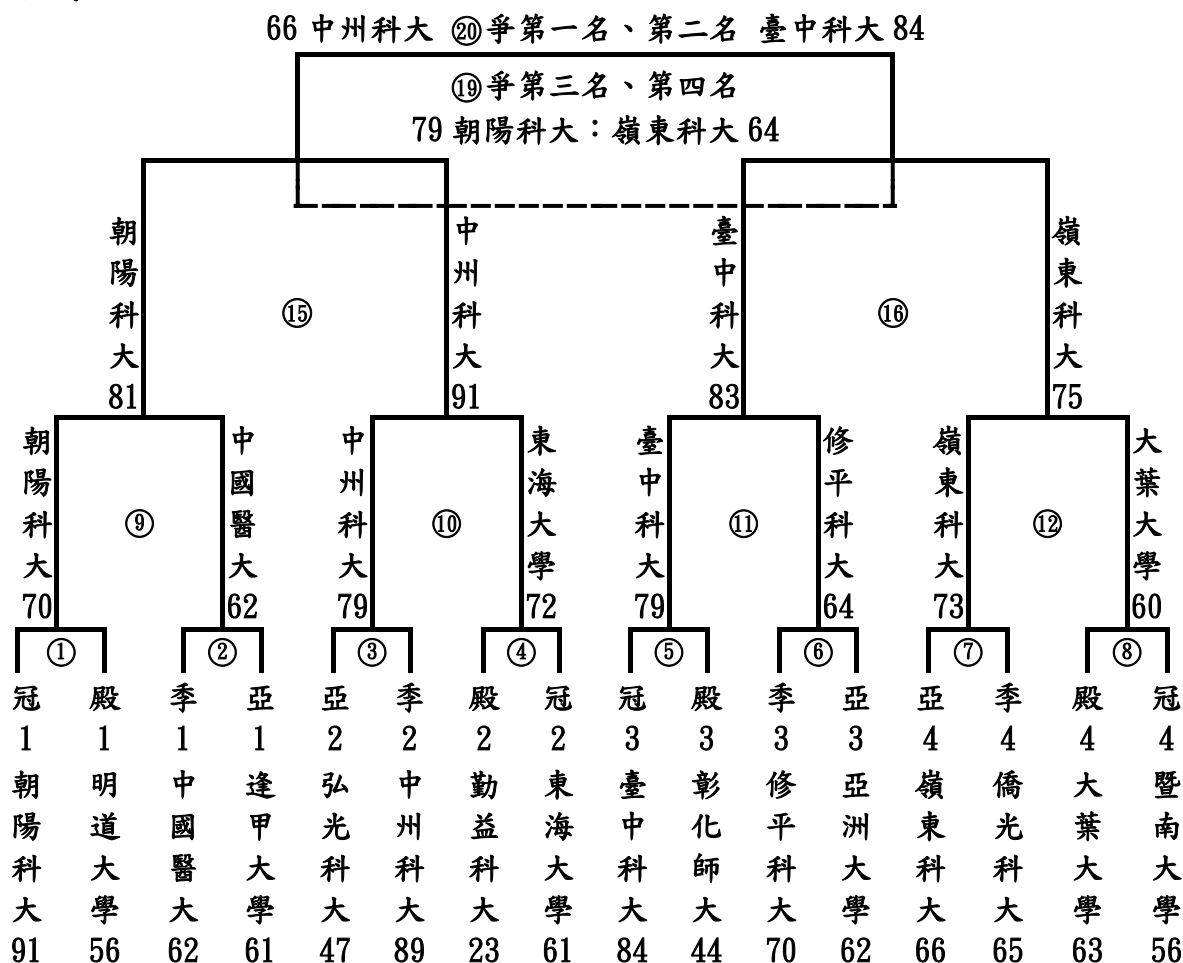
66 中州科大 ⑳爭第一名、第二名 臺中科大 84

⑲爭第三名、第四名
79 朝陽科大：嶺東科大 64

朝陽科大 81 ⑮ 中州科大 91
臺中科大 83 ⑯ 嶺東科大 75

朝陽科大 70 ⑨ 中國醫大 62
中州科大 79 ⑩ 東海大學 72
臺中科大 79 ⑪ 修平科大 64
嶺東科大 73 ⑫ 大葉大學 60

①
冠1 朝陽科大 91
殿1 明道大學 56

②
季1 中國醫大 62
亞1 逢甲大學 61

③
亞2 弘光科大 47
季2 中州科大 89

④
殿2 勤益科大 23
冠2 東海大學 61

⑤
冠3 臺中科大 84
殿3 彰化師大 44

⑥
季3 修平科大 70
亞3 亞洲大學 62

⑦
亞4 嶺東科大 66
季4 僑光科大 65

⑧
殿4 大葉大學 63
冠4 暨南大學 56